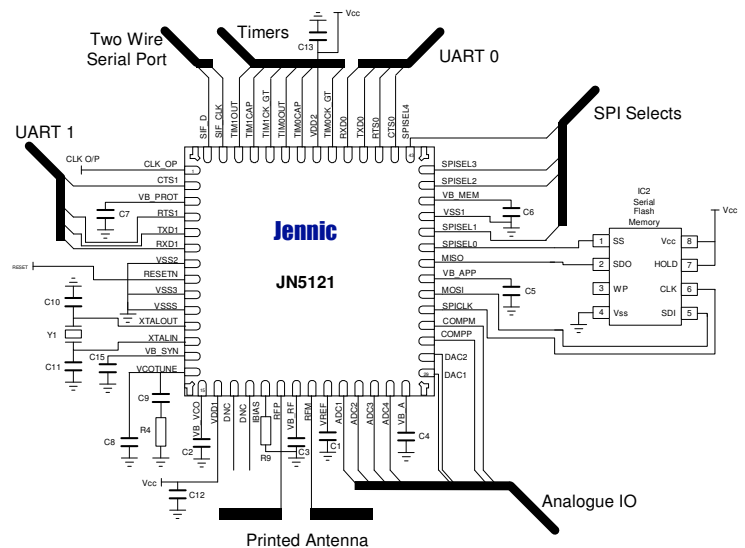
Two Wire Serial Port

Timers

Vcc

C13

UART 0

SPI Selects

UART 1

SIF_D
SIF_CLK
TIM1OUT
TIM1CAP
TIM1CK_GT
TIM0OUT
TIM0CAP
VDD2
TIM0CK_GT
RXD0
TXD0
RTS0
CTS0
SPISEL4

CLK O/P

CLK_OP
CTS1
VB_PROT
C7
RTS1
TXD1
RXD1
VSS2
RESET
RESETN
VSS3
VSSS
XTALOUT
XTALIN
VB_SYN
VCOTUNE

C10
Y1
C11
C15
C9
R4
C8

Jennic

JN5121

SPISEL3
SPISEL2
VB_MEM
C6
VSS1
SPISEL1
SPISEL0
MISO
VB_APP
C5
MOSI
SPICLK
COMPM
COMPP
DAC2
DAC1

IC2
Serial
Flash
Memory

Vcc

| 1 | SS | Vcc | 8 |
|---|---|---|---|
| 2 | SDO | HOLD | 7 |
| 3 | WP | CLK | 6 |
| 4 | Vss | SDI | 5 |

VB_VCO
VDD1
DNC
DNC
IBIAS
RFP
VB_RF
RFM
VREF
ADC1
ADC2
ADC3
ADC4
VB_A

C2
R9
C3
C1
C4

Vcc
C12

Analogue IO

Printed Antenna